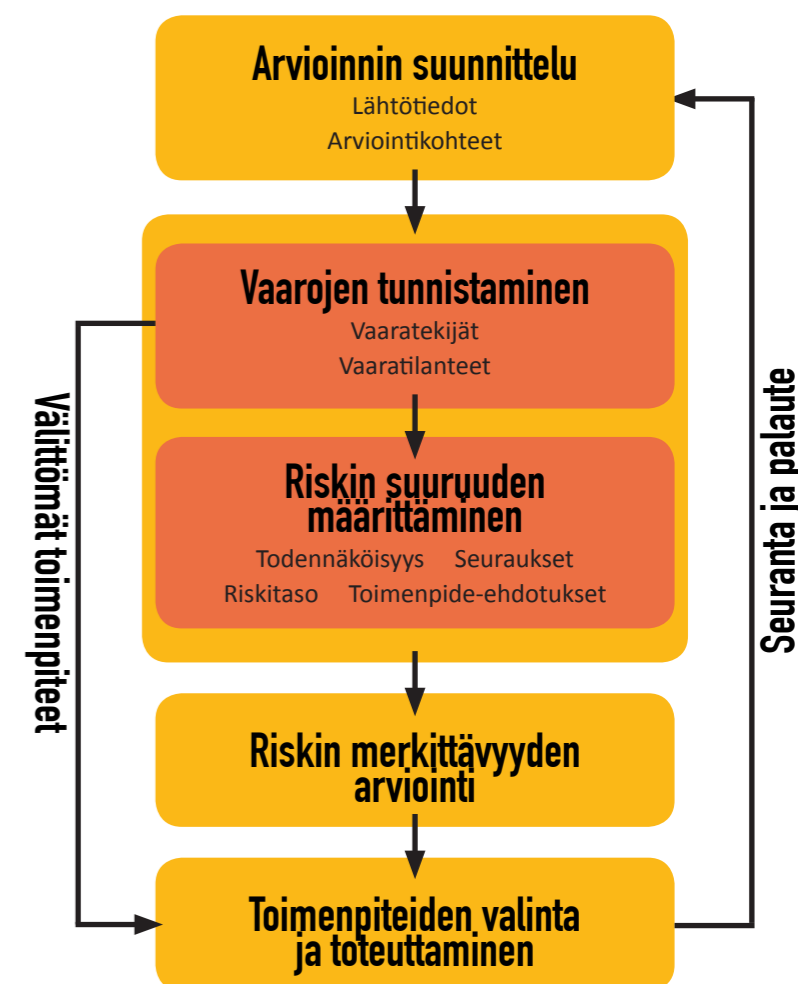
Arvioinnin suunnittelu
Lähtötiedot
Arviointikohteet

Vaarojen tunnistaminen
Vaaratekijät
Vaaratilanteet

Riskin suuruuden määrittäminen
Todennäköisyys Seuraukset
Riskitaso Toimenpide-ehdotukset

Riskin merkittävyyden arviointi

Toimenpiteiden valinta ja toteuttaminen

Välittömät toimenpiteet

Seuranta ja palaute